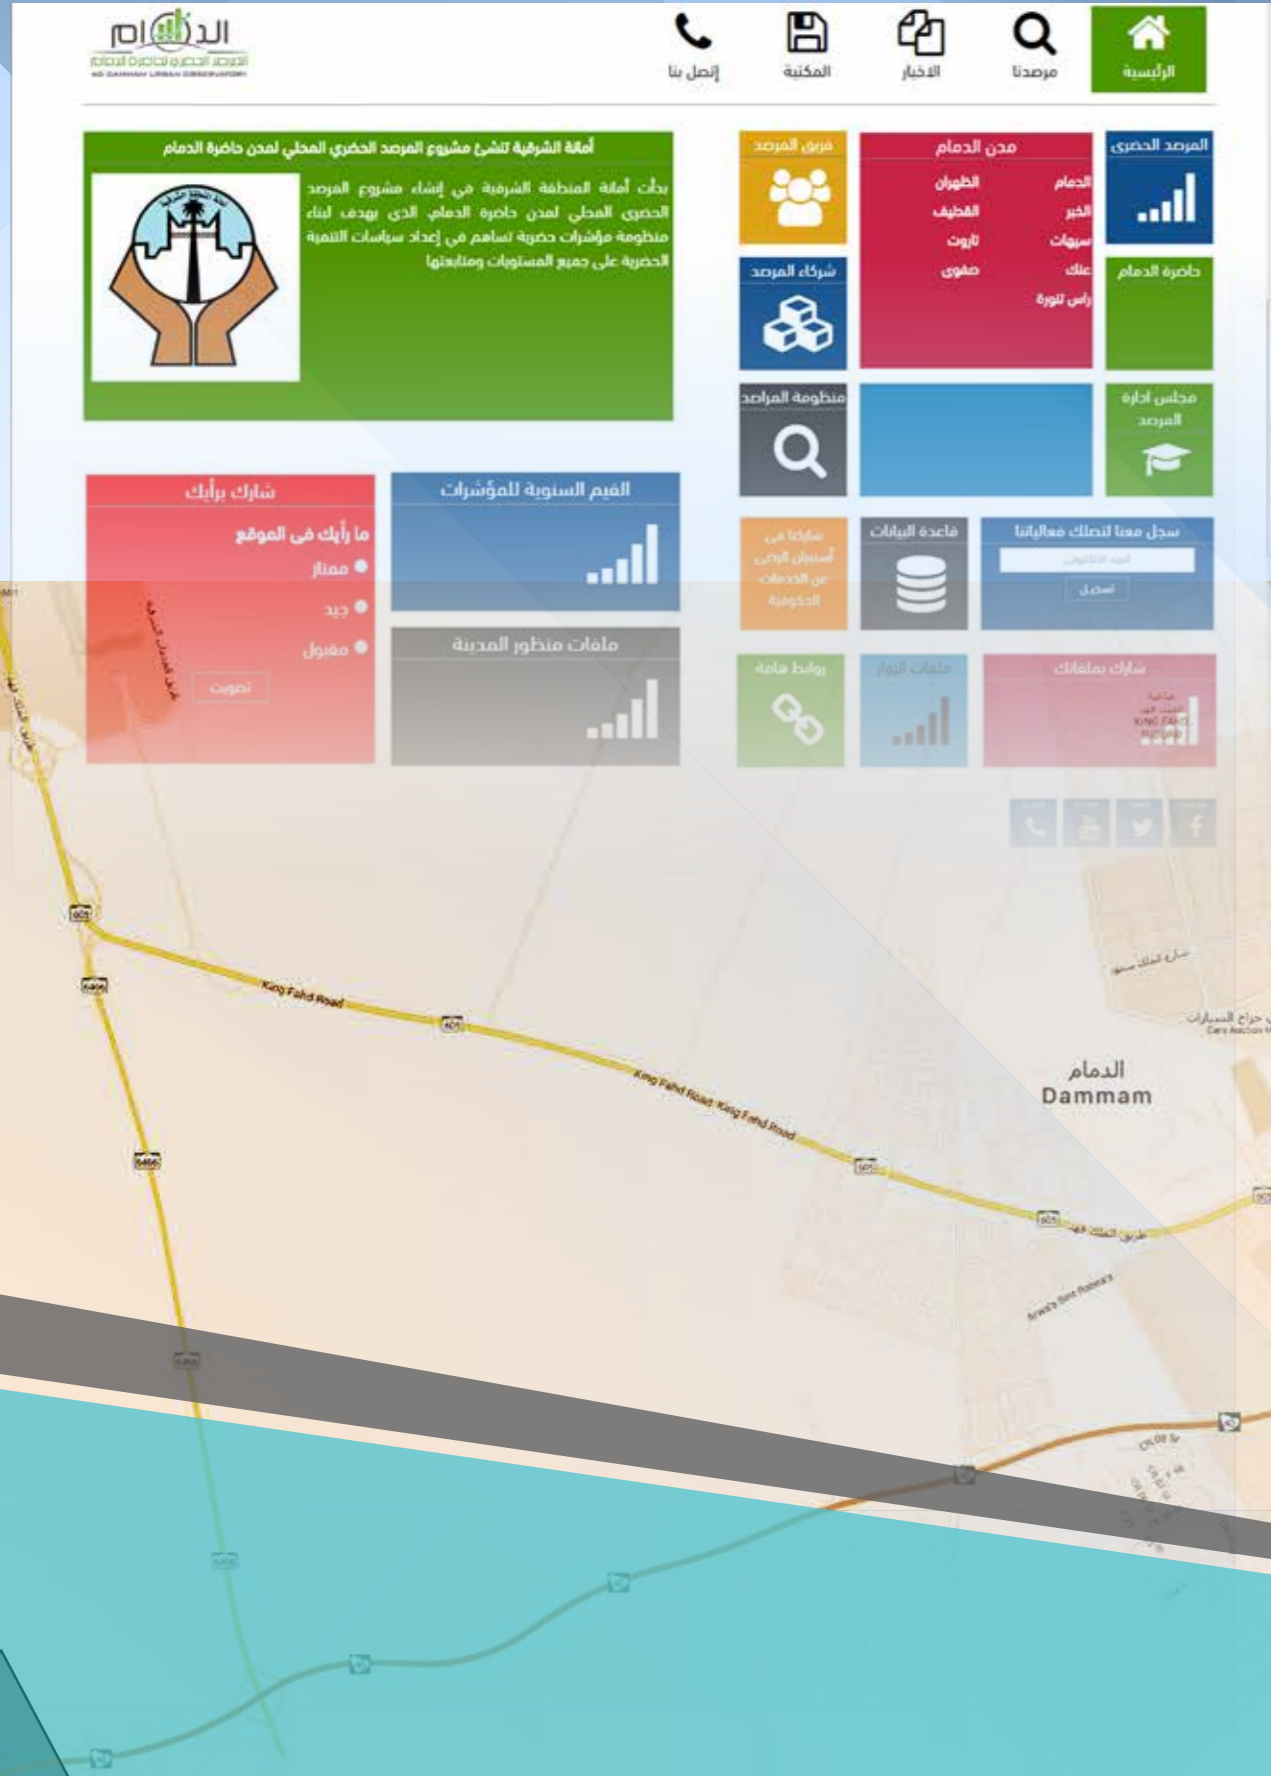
الدمام
المرصد الحضري لحاضرة الدمام
AD DAMMAM URBAN OBSERVATORY

الرئيسية
مرصدنا
الاخبار
المكتبة
إتصل بنا

أمانة الشرقية تنشئ مشروع المرصد الحضري المحلي لمدن حاضرة الدمام

بدأت أمانة المنطقة الشرقية في إنشاء مشروع المرصد الحضرى المحلى لمدن حاضرة الدمام الذى يهدف لبناء منظومة مؤشرات حضرية تساهم فى إعداد سياسات التنمية الحضرية على جميع المستويات ومتابعتها

المرصد الحضرى
مدن الدمام
الدمام
الظهران
الخبر
القطيف
سيهات
تاروت
عنك
صفوى
راس تنورة
فريق المرصد
حاضرة الدمام
شركاء المرصد
مجلس ادارة المرصد
منظومة المراصد

شارك برأيك
ما رأيك فى الموقع
ممتاز
جيد
مقبول
تصويت

القيم السنوية للمؤشرات
ملفات منظور المدينة

سجل معنا لتصلك فعالياتنا
البريد الالكتروني
تسجيل
قاعدة البيانات
شاركنا في استبيان الرضى عن الخدمات الحكومية
شارك بملفاتك
ملفات الزوار
روابط هامة

King Fahd Road
King Fahd Road King Fahd Road
طريق الملك فهد
الدمام
Dammam
حراج السيارات
Cars Auction